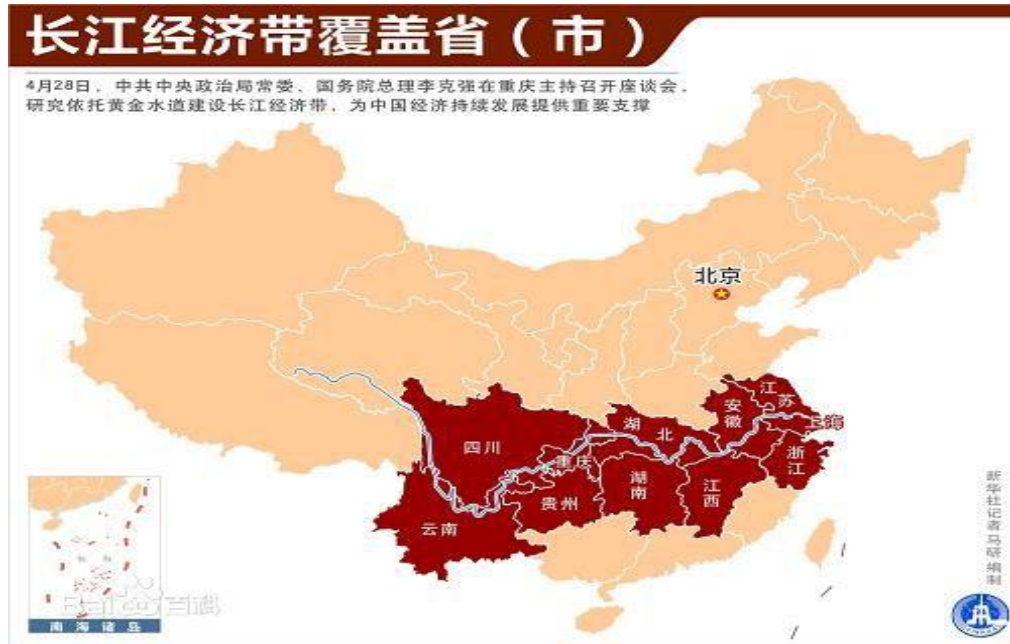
长江经济带覆盖省（市）

4月28日，中共中央政治局常委、国务院总理李克强在重庆主持召开座谈会，研究依托黄金水道建设长江经济带，为中国经济持续发展提供重要支撑

北京

四川

重庆

湖北

安徽

江苏

上海

浙江

贵州

湖南

江西

云南

南海诸岛

新华社记者马研编制

Baidu百科